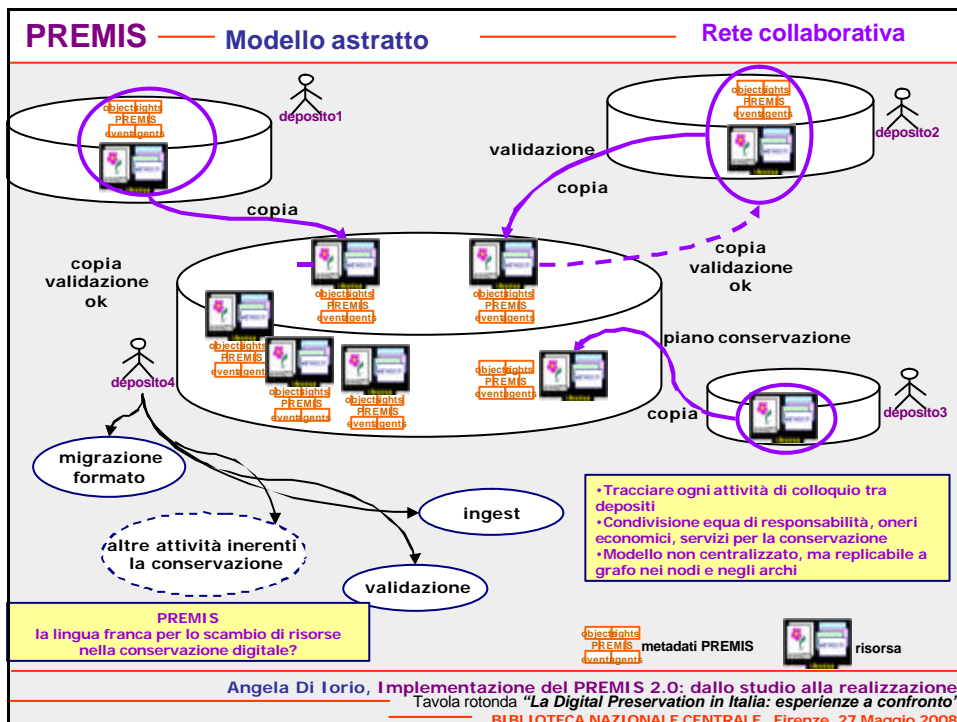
PREMIS Modello astratto Rete collaborativa

objects rights PREMIS events agents

deposito1

objects rights PREMIS events agents

deposito2

validazione

copia

copia

copia validazione ok

objects rights PREMIS events agents

objects rights PREMIS events agents

copia validazione ok

objects rights PREMIS events agents

piano conservazione

deposito4

objects rights PREMIS events agents

objects rights PREMIS events agents

objects rights PREMIS events agents

copia

deposito3

migrazione formato

•Tracciare ogni attività di colloquio tra depositi
•Condivisione equa di responsabilità, oneri economici, servizi per la conservazione
•Modello non centralizzato, ma replicabile a grafo nei nodi e negli archi

ingest

altre attività inerenti la conservazione

validazione

PREMIS
la lingua franca per lo scambio di risorse nella conservazione digitale?

objects rights PREMIS events agents metadati PREMIS

risorsa

Angela Di Iorio, Implementazione del PREMIS 2.0: dallo studio alla realizzazione
Tavola rotonda "La Digital Preservation in Italia: esperienze a confronto"
BIBLIOTECA NAZIONALE CENTRALE, Firenze, 27 Maggio 2008